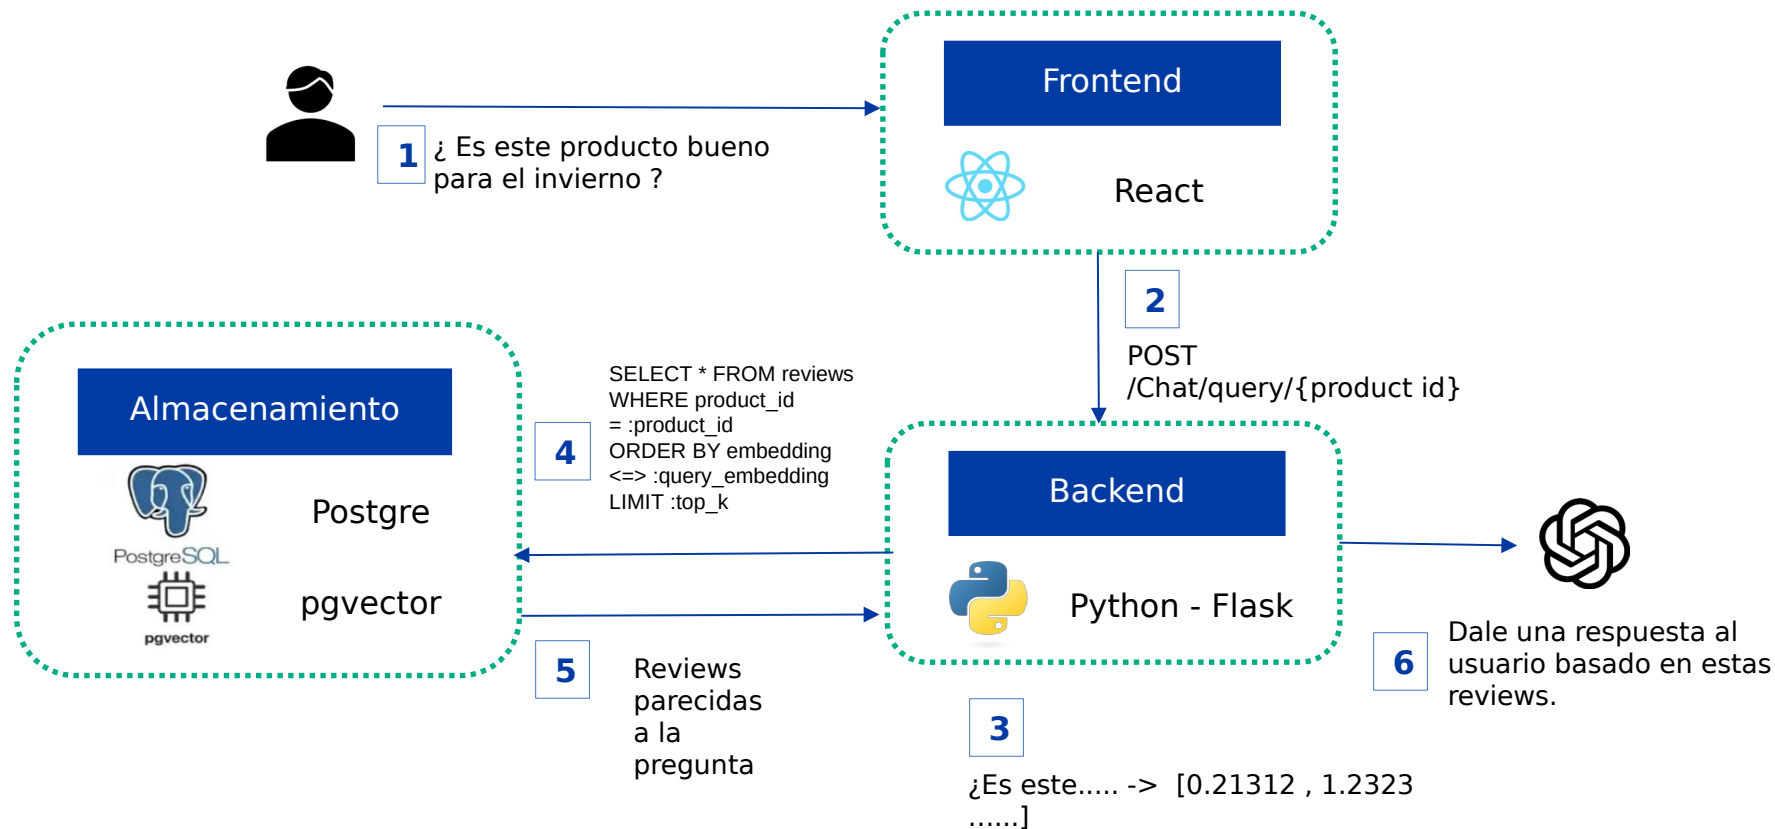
1 ¿ Es este producto bueno para el invierno ?

Frontend

React

2

POST /Chat/query/{product id}

Almacenamiento

PostgreSQL

Postgre

pgvector

pgvector

4

SELECT * FROM reviews WHERE product_id = :product_id ORDER BY embedding <=> :query_embedding LIMIT :top_k

Backend

Python - Flask

5

Reviews parecidas a la pregunta

3

¿Es este..... -> [0.21312 , 1.2323 ......]

6

Dale una respuesta al usuario basado en estas reviews.